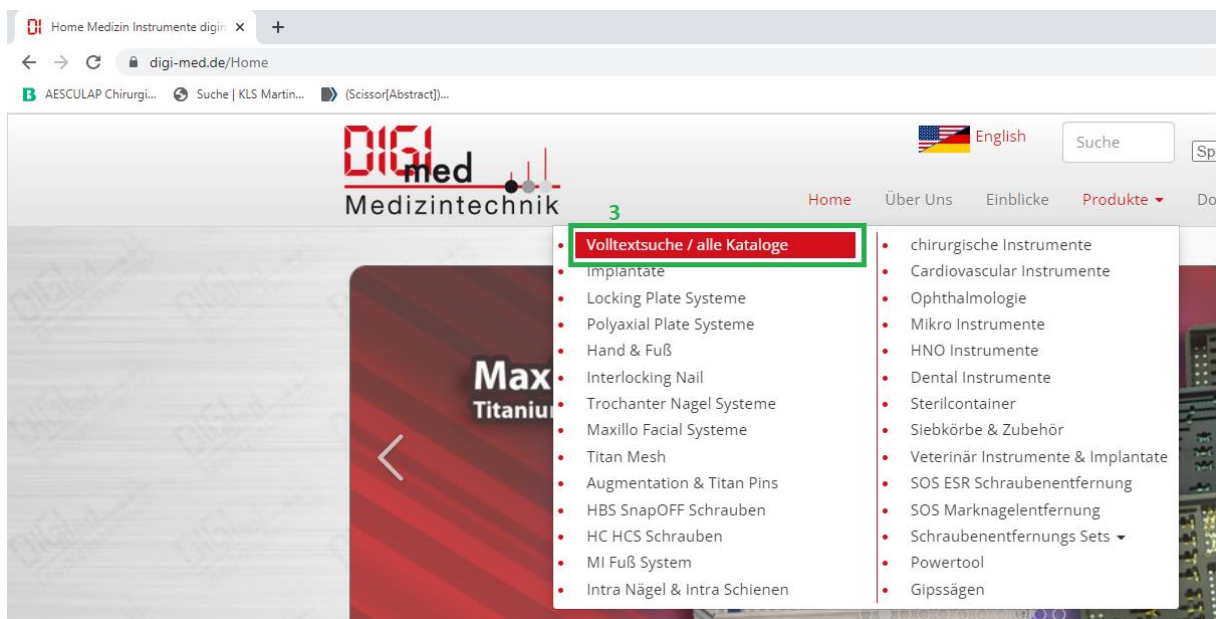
Home Medizin Instrumente digi ×
+
digi-med.de/Home
AESCULAP Chirurgi... Suche | KLS Martin... (Scissor[Abstract])...

DIGI med
Medizintechnik

English
Suche
Sp

Home Über Uns Einblicke Produkte Do

3

Volltextsuche / alle Kataloge
Implantate
Locking Plate Systeme
Polyaxial Plate Systeme
Hand & Fuß
Interlocking Nail
Trochanter Nagel Systeme
Maxillo Facial Systeme
Titan Mesh
Augmentation & Titan Pins
HBS SnapOFF Schrauben
HC HCS Schrauben
MI Fuß System
Intra Nägel & Intra Schienen

chirurgische Instrumente
Cardiovascular Instrumente
Ophthalmologie
Mikro Instrumente
HNO Instrumente
Dental Instrumente
Sterilcontainer
Siebkörbe & Zubehör
Veterinär Instrumente & Implantate
SOS ESR Schraubenentfernung
SOS Marknagelentfernung
Schraubenentfernungs Sets
Powertool
Gipssägen

Max
Titaniu